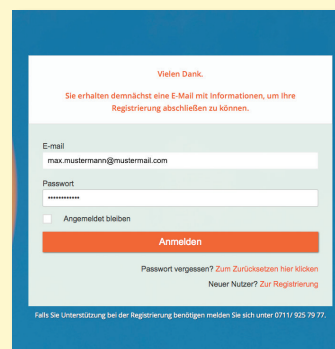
Vielen Dank.

Sie erhalten demnächst eine E-Mail mit Informationen, um Ihre Registrierung abschließen zu können.

E-mail

max.mustermann@mustermail.com

Passwort

••••••••••••

Angemeldet bleiben

Anmelden

Passwort vergessen? Zum Zurücksetzen hier klicken

Neuer Nutzer? Zur Registrierung

Falls Sie Unterstützung bei der Registrierung benötigen melden Sie sich unter 0711/ 925 79 77.